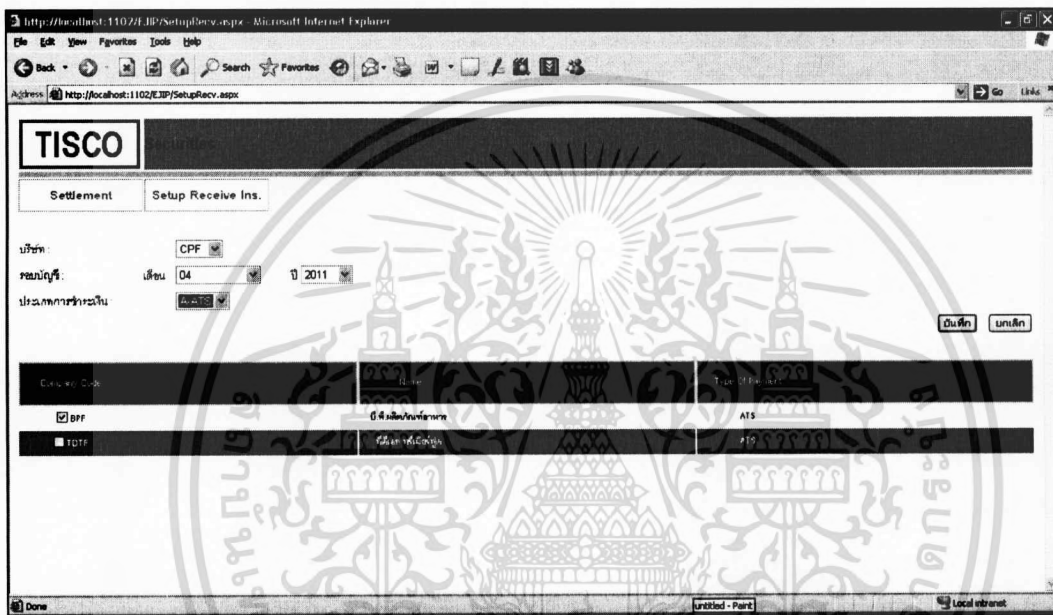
http://localhost:1102/EJIP/SetupRecv.aspx - Microsoft Internet Explorer

File Edit View Favorites Tools Help

Back Search Favorites

Address http://localhost:1102/EJIP/SetupRecv.aspx

Go Links

TISCO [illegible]

Settlement

Setup Receive Ins.

บริษัท: CPF

รอบบัญชี: เดือน 04 ปี 2011

ประเภทการชำระเงิน A-ATS

บันทึก ยกเลิก

| Company Code | Name | Type Of Receive |
|---|---|---|
| BPF | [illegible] | ATS |
| TOTF | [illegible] | ATS |

Done

untitled - Paint

Local intranet